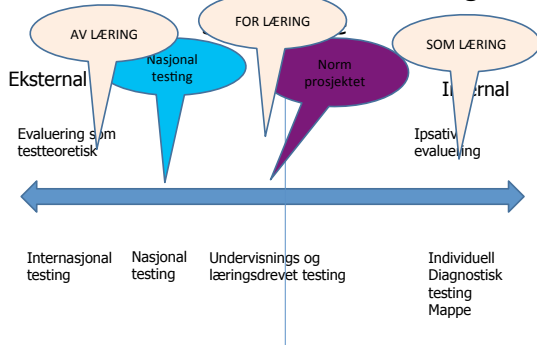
AV LÆRING

FOR LÆRING

SOM LÆRING

Nasjonal testing

Norm prosjektet

Eksternal

Internal

Evaluering som testteoretisk

Ipsativ evaluering

Internasjonal testing

Nasjonal testing

Undervisnings og læringsdrevet testing

Individuell Diagnostisk testing Mappe